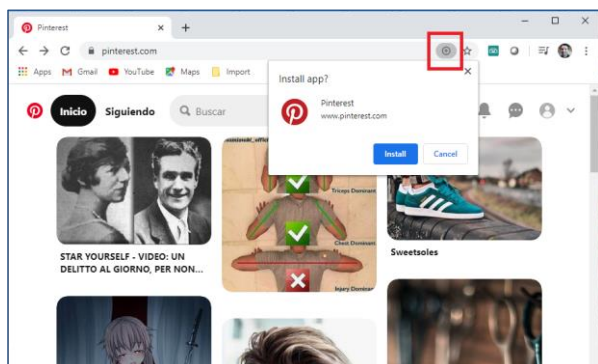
Pinterest
pinterest.com
Apps Gmail YouTube Maps Import
Inicio Siguiendo Buscar
Install app?
Pinterest
www.pinterest.com
Install Cancel
Triceps Dominant
Chest Dominant
Injury Dominant
STAR YOURSELF - VIDEO: UN DELITTO AL GIORNO, PER NON...
Sweetsoles